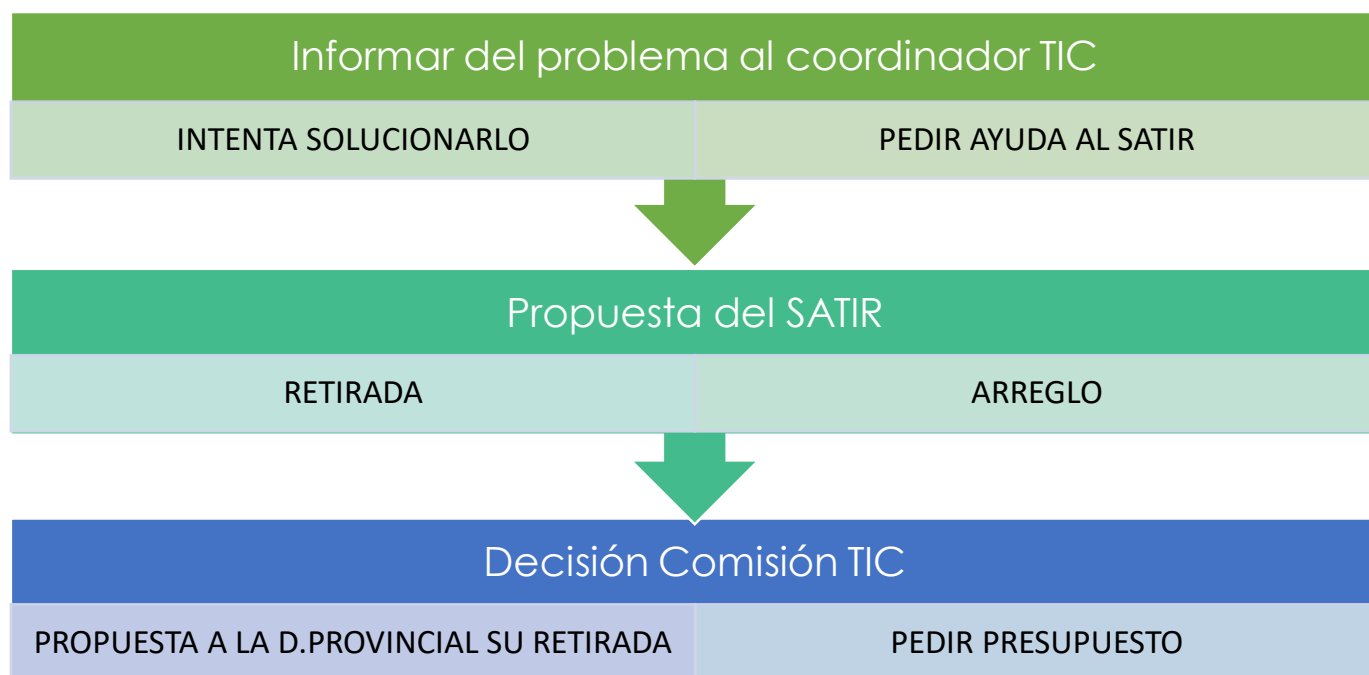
Informar del problema al coordinador TIC

INTENTA SOLUCIONARLO

PEDIR AYUDA AL SATIR

Propuesta del SATIR

RETIRADA

ARREGLO

Decisión Comisión TIC

PROPUESTA A LA D.PROVINCIAL SU RETIRADA

PEDIR PRESUPUESTO